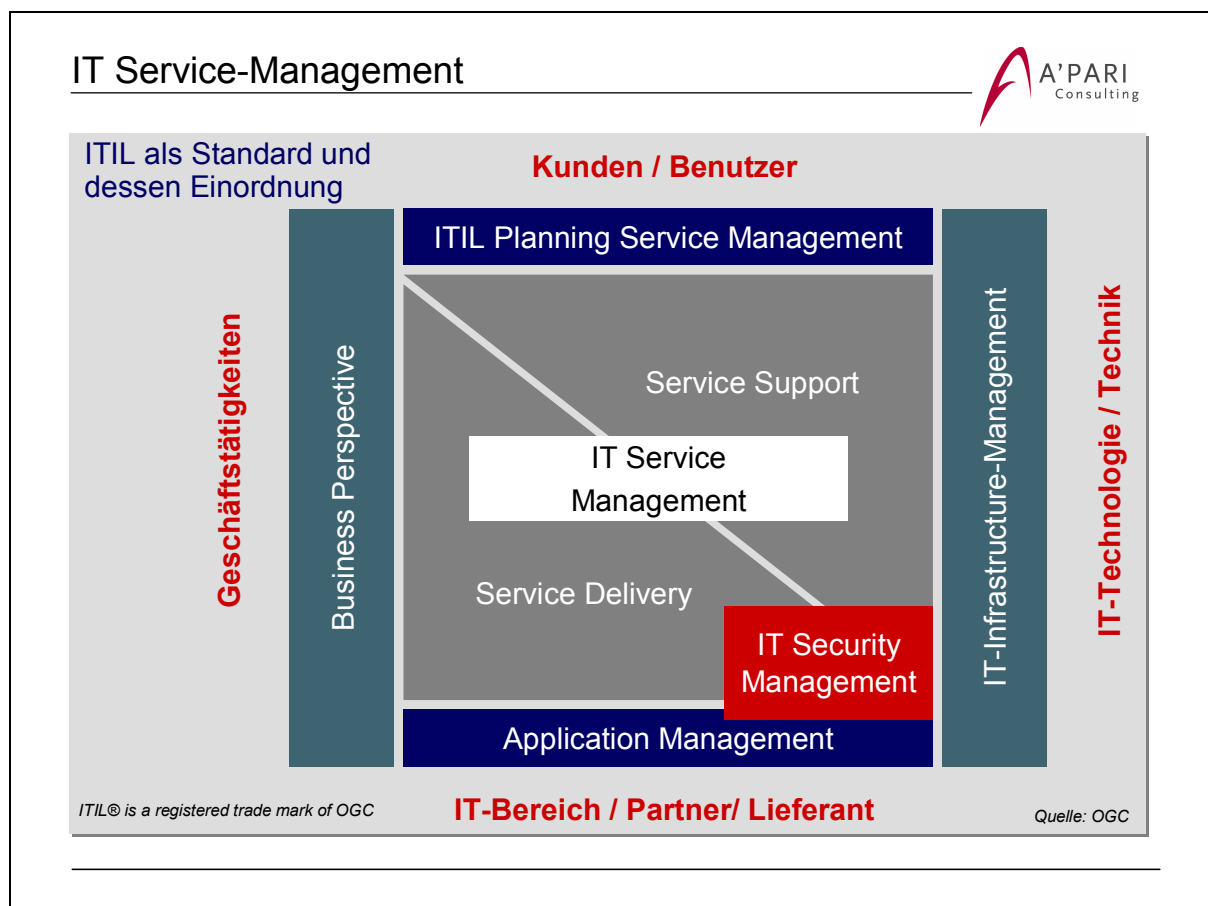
IT Service-Management

A'PARI
Consulting

ITIL als Standard und dessen Einordnung

Kunden / Benutzer

ITIL Planning Service Management

Geschäftstätigkeiten

Business Perspective

Service Support

IT Service Management

Service Delivery

IT Security Management

IT-Infrastructure-Management

IT-Technologie / Technik

Application Management

ITIL® is a registered trade mark of OGC

IT-Bereich / Partner/ Lieferant

Quelle: OGC